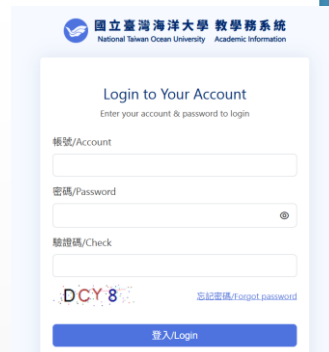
國立臺灣海洋大學 教學務系統
National Taiwan Ocean University Academic Information

Login to Your Account
Enter your account & password to login

帳號/Account

密碼/Password

驗證碼/Check

DCY8

忘記密碼/Forgot password

登入/Login